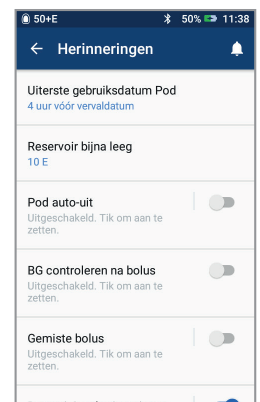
50+E 50% 11:38

← Herinneringen

Uiterste gebruiksdatum Pod
4 uur vóór vervaldatum

Reservoir bijna leeg
10 E

Pod auto-uit
Uitgeschakeld. Tik om aan te zetten.

BG controleren na bolus
Uitgeschakeld. Tik om aan te zetten.

Gemiste bolus
Uitgeschakeld. Tik om aan te zetten.

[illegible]